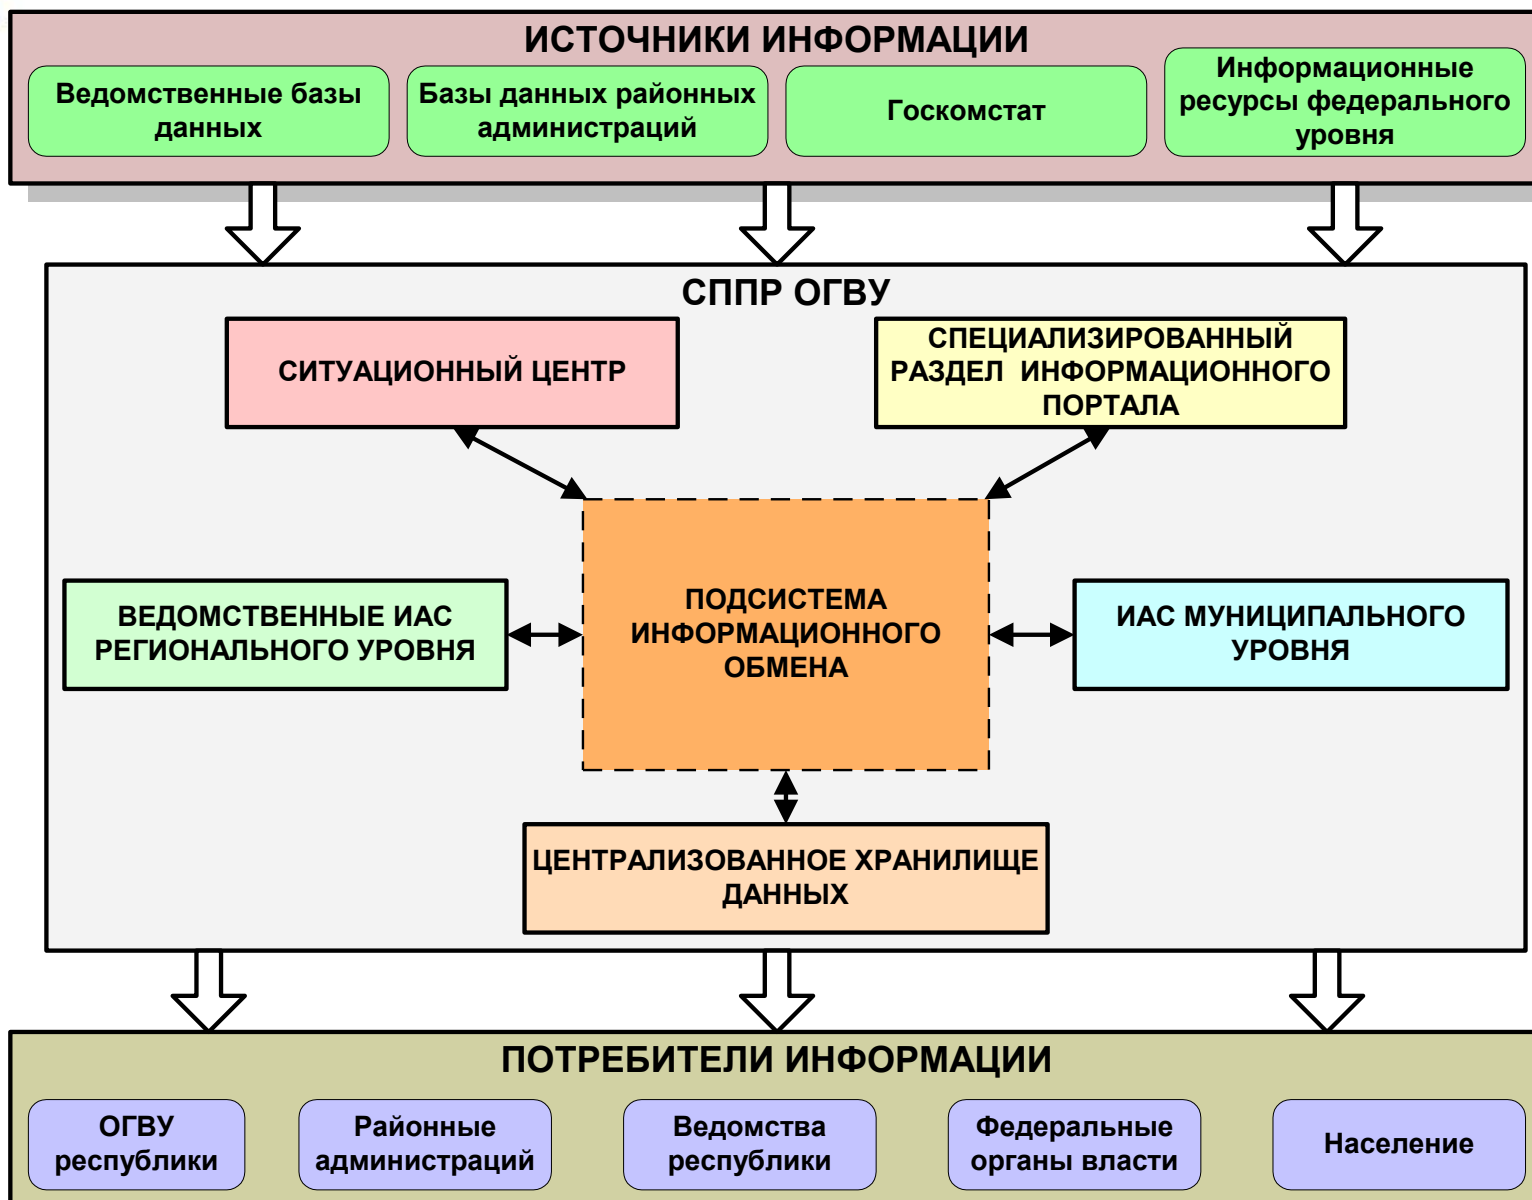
ИСТОЧНИКИ ИНФОРМАЦИИ

Ведомственные базы данных

Базы данных районных администраций

Госкомстат

Информационные ресурсы федерального уровня

СППР ОГВУ

СИТУАЦИОННЫЙ ЦЕНТР

СПЕЦИАЛИЗИРОВАННЫЙ РАЗДЕЛ ИНФОРМАЦИОННОГО ПОРТАЛА

ВЕДОМСТВЕННЫЕ ИАС РЕГИОНАЛЬНОГО УРОВНЯ

ПОДСИСТЕМА ИНФОРМАЦИОННОГО ОБМЕНА

ИАС МУНИЦИПАЛЬНОГО УРОВНЯ

ЦЕНТРАЛИЗОВАННОЕ ХРАНИЛИЩЕ ДАННЫХ

ПОТРЕБИТЕЛИ ИНФОРМАЦИИ

ОГВУ республики

Районные администраций

Ведомства республики

Федеральные органы власти

Население